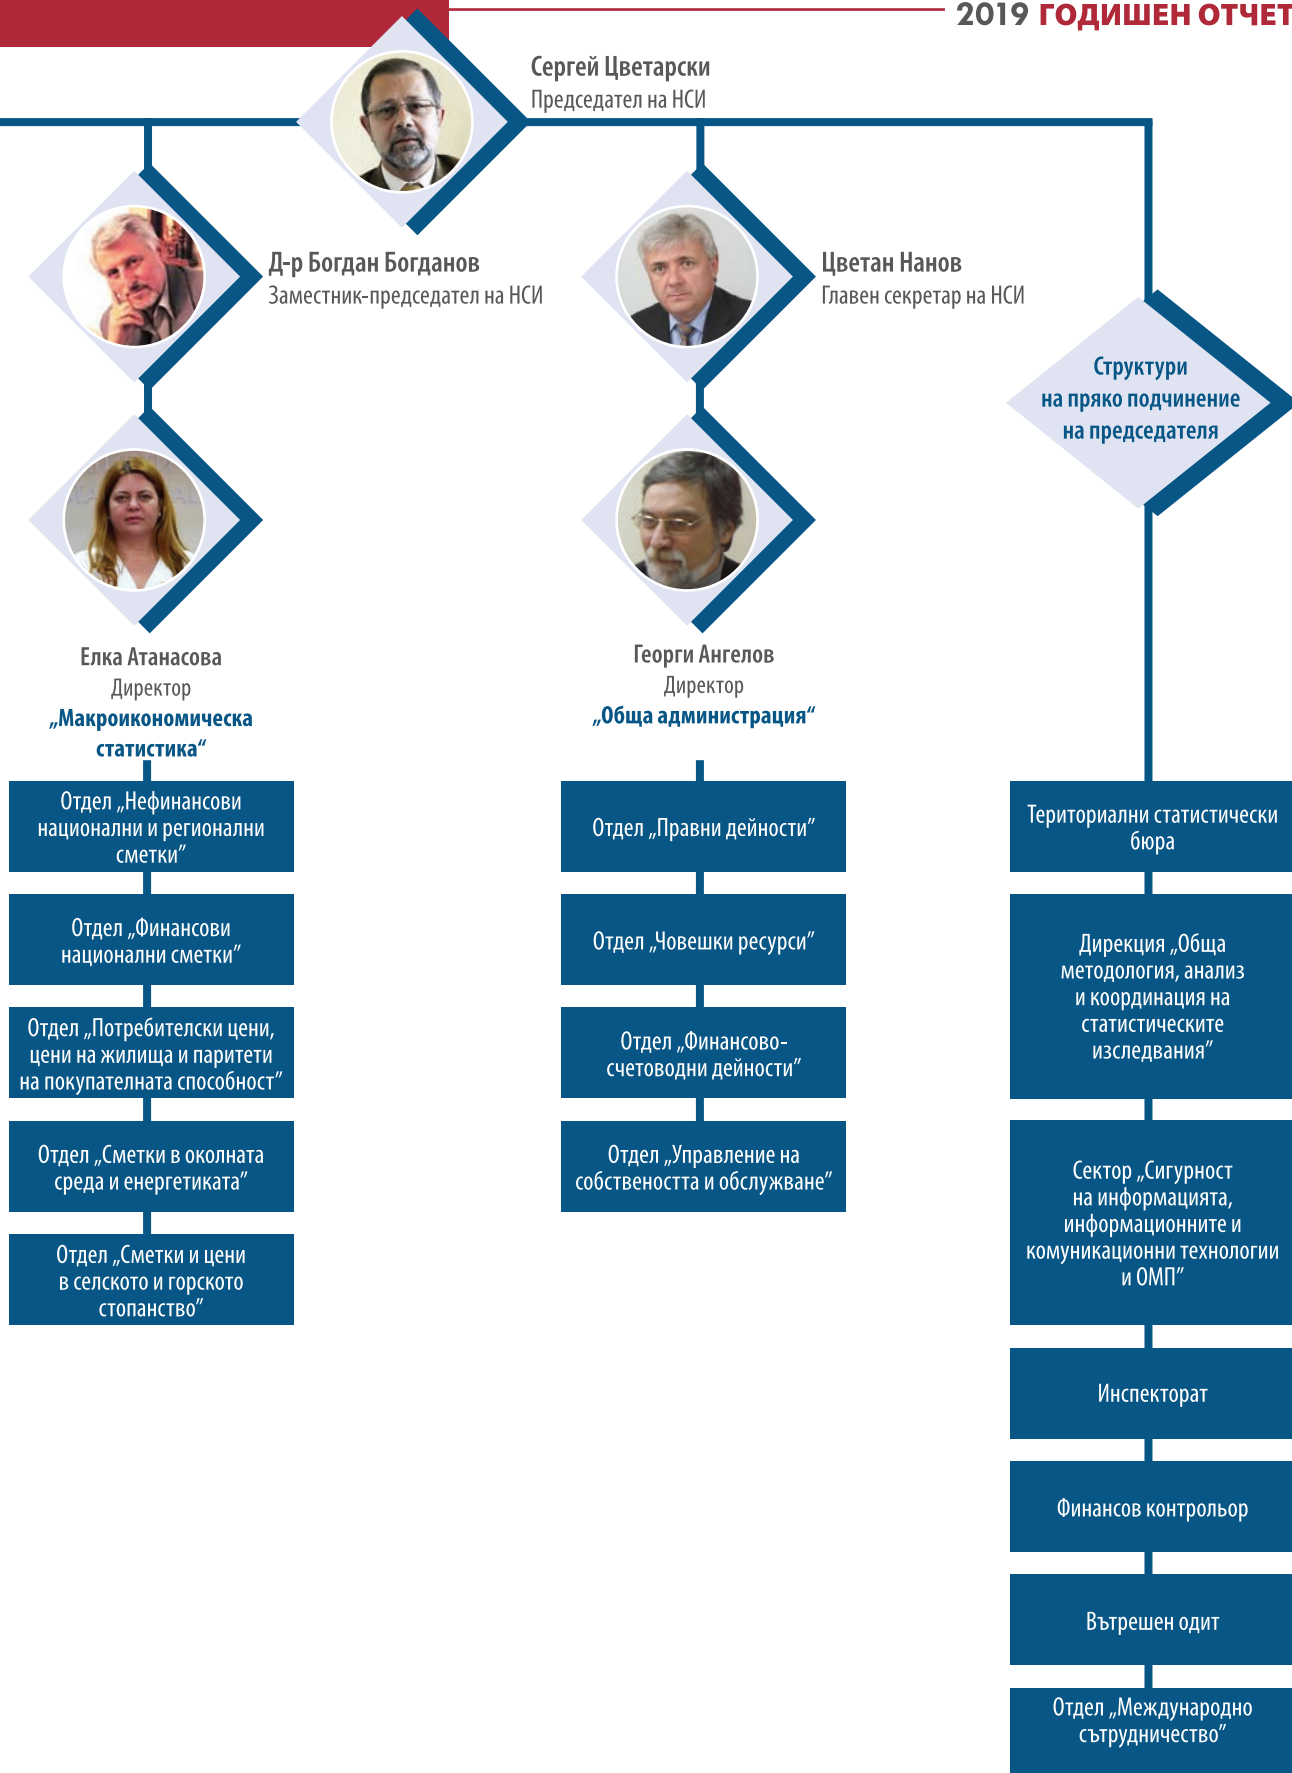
2019 ГОДИШЕН ОТЧЕТ

Сергей Цветарски
Председател на НСИ

Д-р Богдан Богданов
Заместник-председател на НСИ

Цветан Нанов
Главен секретар на НСИ

Структури на пряко подчинение на председателя

Елка Атанасова
Директор
„Макроикономическа статистика“

Георги Ангелов
Директор
„Обща администрация“

Отдел „Нефинансови национални и регионални сметки”

Отдел „Финансови национални сметки”

Отдел „Потребителски цени, цени на жилища и паритети на покупателната способност”

Отдел „Сметки в околната среда и енергетиката”

Отдел „Сметки и цени в селското и горското стопанство”

Отдел „Правни дейности”

Отдел „Човешки ресурси”

Отдел „Финансово-счетоводни дейности”

Отдел „Управление на собствеността и обслужване”

Териториални статистически бюра

Дирекция „Обща методология, анализ и координация на статистическите изследвания”

Сектор „Сигурност на информацията, информационните и комуникационни технологии и ОМП”

Инспекторат

Финансов контрольор

Вътрешен одит

Отдел „Международно сътрудничество”